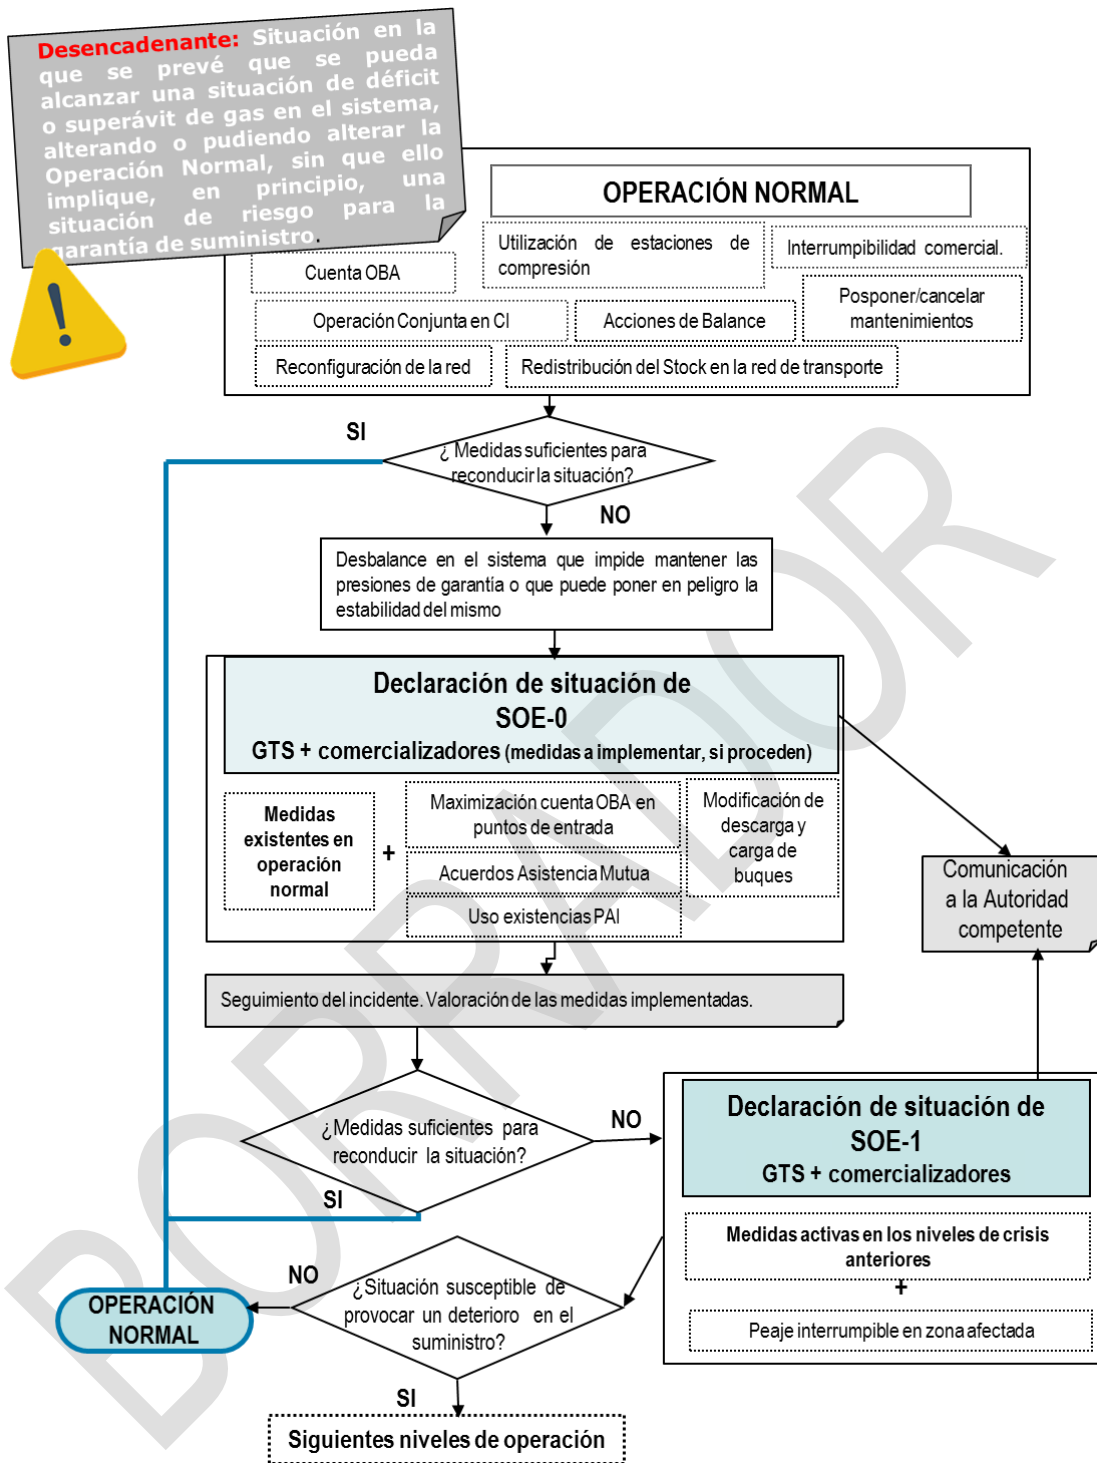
Desencadenante: Situación en la que se prevé que se pueda alcanzar una situación de déficit o superávit de gas en el sistema, alterando o pudiendo alterar la Operación Normal, sin que ello implique, en principio, una situación de riesgo para la garantía de suministro.

OPERACIÓN NORMAL

Cuenta OBA

Utilización de estaciones de compresión

Interrumpibilidad comercial.

Operación Conjunta en CI

Acciones de Balance

Posponer/cancelar mantenimientos

Reconfiguración de la red

Redistribución del Stock en la red de transporte

SI

¿ Medidas suficientes para reconducir la situación?

NO

Desbalance en el sistema que impide mantener las presiones de garantía o que puede poner en peligro la estabilidad del mismo

Declaración de situación de SOE-0
GTS + comercializadores (medidas a implementar, si proceden)

Medidas existentes en operación normal

+

Maximización cuenta OBA en puntos de entrada

Acuerdos Asistencia Mutua

Uso existencias PAI

Modificación de descarga y carga de buques

Comunicación a la Autoridad competente

Seguimiento del incidente. Valoración de las medidas implementadas.

¿Medidas suficientes para reconducir la situación?

NO

SI

Declaración de situación de SOE-1
GTS + comercializadores

Medidas activas en los niveles de crisis anteriores

+

Peaje interrumpible en zona afectada

NO

OPERACIÓN NORMAL

¿Situación susceptible de provocar un deterioro en el suministro?

SI

Siguientes niveles de operación

BORRADOR